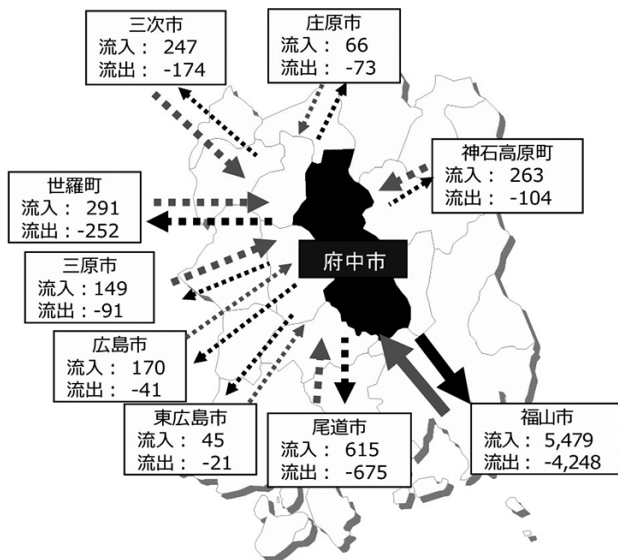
三次市
流入： 247
流出： -174

庄原市
流入： 66
流出： -73

神石高原町
流入： 263
流出： -104

世羅町
流入： 291
流出：-252

府中市

三原市
流入：149
流出：-91

広島市
流入： 170
流出： -41

東広島市
流入： 45
流出： -21

尾道市
流入： 615
流出： -675

福山市
流入：5,479
流出：-4,248